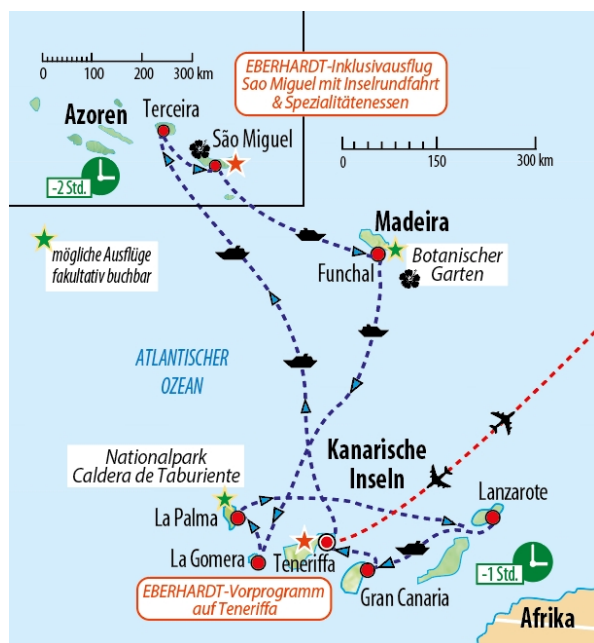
0 100 200 300 km

EBERHARDT-Inklusivausflug Sao Miguel mit Inselrundfahrt & Spezialitätenessen

Azoren

Terceira

São Miguel

-2 Std.

0 150 300 km

Madeira

Funchal

Botanischer Garten

mögliche Ausflüge fakultativ buchbar

ATLANTISCHER OZEAN

Nationalpark Caldera de Taburiente

Kanarische Inseln

La Palma

La Gomera

Teneriffa

Lanzarote

Gran Canaria

-1 Std.

EBERHARDT-Vorprogramm auf Teneriffa

Afrika